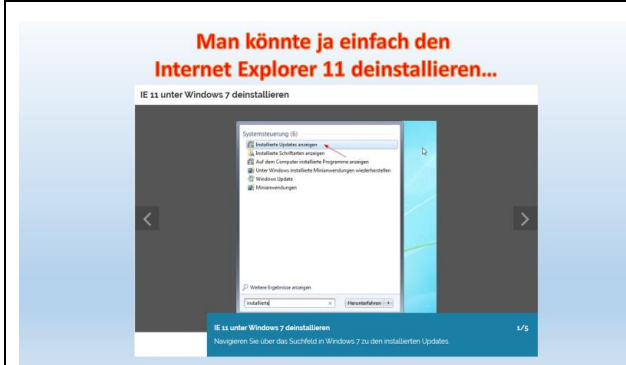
Man könnte ja einfach den Internet Explorer 11 deinstallieren...

IE 11 unter Windows 7 deinstallieren

Systemsteuerung (6)
Installierte Updates anzeigen
Installierte Schriftarten anzeigen
Auf dem Computer installierte Programme anzeigen
Unter Windows installierte Minianwendungen wiederherstellen
Windows Update
Minianwendungen

Weitere Ergebnisse anzeigen
installierte
Herunterfahren

IE 11 unter Windows 7 deinstallieren
1/5
Navigieren Sie über das Suchfeld in Windows 7 zu den installierten Updates.